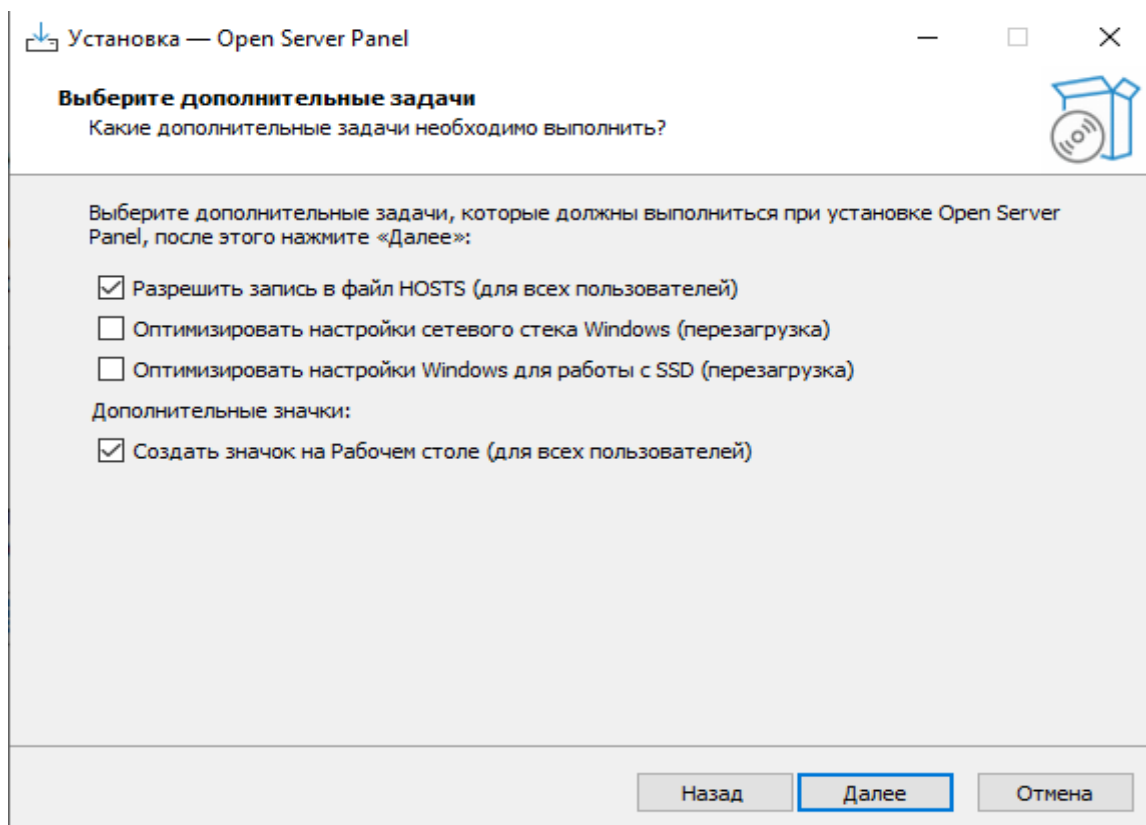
Установка — Open Server Panel

Выберите дополнительные задачи
Какие дополнительные задачи необходимо выполнить?

Выберите дополнительные задачи, которые должны выполниться при установке Open Server Panel, после этого нажмите «Далее»:

☑ Разрешить запись в файл HOSTS (для всех пользователей)
☐ Оптимизировать настройки сетевого стека Windows (перезагрузка)
☐ Оптимизировать настройки Windows для работы с SSD (перезагрузка)

Дополнительные значки:

☑ Создать значок на Рабочем столе (для всех пользователей)

Назад
Далее
Отмена